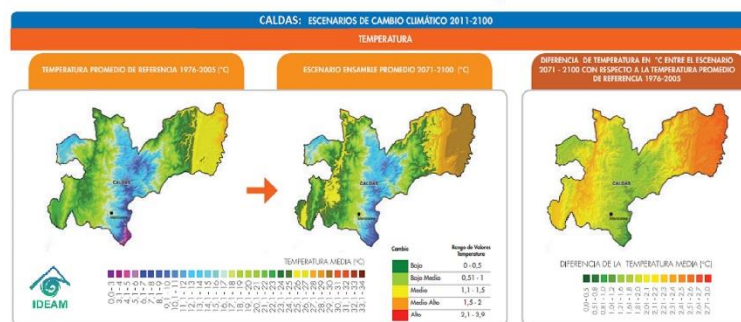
CALDAS: ESCENARIOS DE CAMBIO CLIMÁTICO 2011-2100

TEMPERATURA

TEMPERATURA PROMEDIO DE REFERENCIA 1976-2005 (°C)

ESCENARIO ENSAMBLE PROMEDIO 2071-2100 (°C)

DIFERENCIA DE TEMPERATURA EN °C ENTRE EL ESCENARIO 2071 - 2100 CON RESPECTO A LA TEMPERATURA PROMEDIO DE REFERENCIA 1976-2005

CALDAS

Manizales

CALDAS

Manizales

CALDAS

Manizales

IDEAM

TEMPERATURA MEDIA (°C)

0,0 - 3
3,1 - 4
4,1 - 5
5,1 - 6
6,1 - 7
7,1 - 8
8,1 - 9
9,1 - 10
10,1 - 11
11,1 - 12
12,1 - 13
13,1 - 14
14,1 - 15
15,1 - 16
16,1 - 17
17,1 - 18
18,1 - 19
19,1 - 20
20,1 - 21
21,1 - 22
22,1 - 23
23,1 - 24
24,1 - 25
25,1 - 26
26,1 - 27
27,1 - 28
28,1 - 29
29,1 - 30
30,1 - 31
31,1 - 32
32,1 - 33
33,1 - 34

| Cambio | Rango de Valores Temperatura |
|---|---|
| Bajo | 0 - 0,5 |
| Bajo Medio | 0,51 - 1 |
| Medio | 1,1 - 1,5 |
| Medio Alto | 1,5 - 2 |
| Alto | 2,1 - 3,9 |

DIFERENCIA DE LA TEMPERATURA MEDIA (°C)

0,0 - 0,5
0,51 - 0,8
0,81 - 1,0
1,01 - 1,2
1,21 - 1,5
1,51 - 1,8
1,81 - 2,0
2,01 - 2,1
2,11 - 2,2
2,21 - 2,3
2,31 - 2,4
2,41 - 2,5
2,51 - 2,6
2,61 - 2,7
2,71 - 3,0